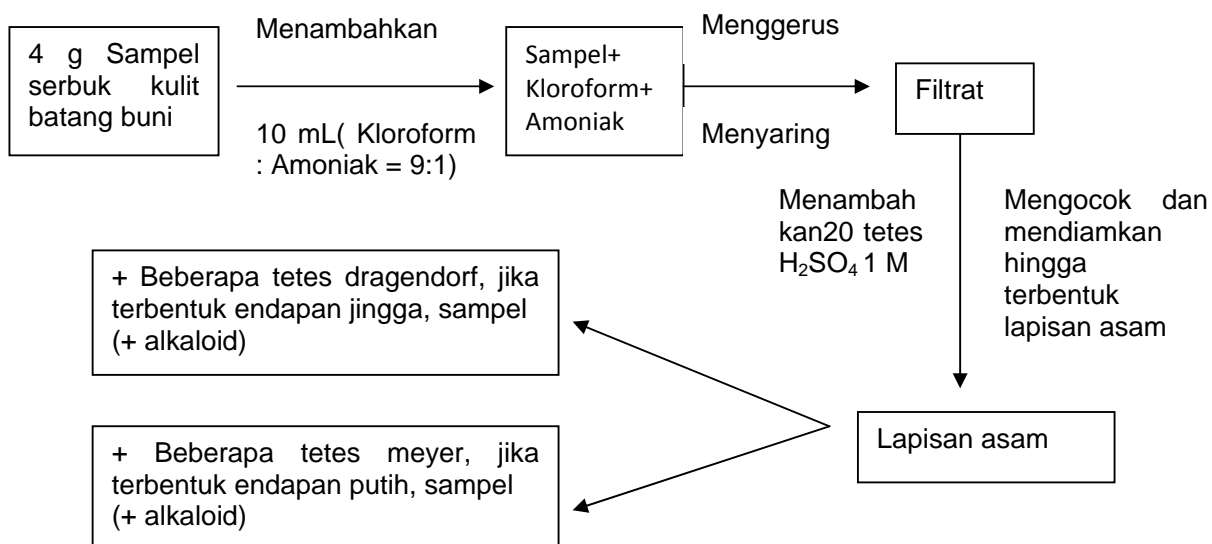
4 g Sampel serbuk kulit batang buni

Menambahkan

10 mL( Kloroform : Amoniak = 9:1)

Sampel+ Kloroform+ Amoniak

Menggerus

Menyaring

Filtrat

Menambah kan20 tetes $H_2SO_4$ 1 M

Mengocok dan mendiamkan hingga terbentuk lapisan asam

Lapisan asam

+ Beberapa tetes dragendorf, jika terbentuk endapan jingga, sampel (+ alkaloid)

+ Beberapa tetes meyer, jika terbentuk endapan putih, sampel (+ alkaloid)